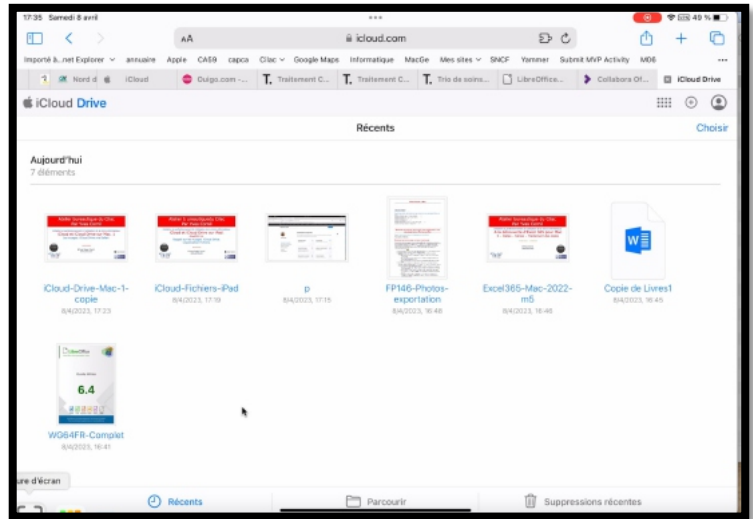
17:35 Samedi 8 avril

49 %

AA icloud.com

Importé à...net Explorer annuaire Apple CA59 capca Clic Google Maps Informatique MacGe Mes sites SNCF Yammer Submit MVP Activity M66

Nord d iCloud Ouigo.com -... Traitement C... Traitement C... Trio de soins... LibreOffice... Collabora Of... iCloud Drive

iCloud Drive

Récents

Choisir

Aujourd'hui
7 éléments

iCloud-Drive-Mac-1-copie
8/4/2023, 17:23

iCloud-Fichiers-iPad
8/4/2023, 17:19

p
8/4/2023, 17:15

FP146-Photos-exportation
8/4/2023, 16:48

Excel365-Mac-2022-m5
8/4/2023, 16:46

Copie de Livres1
8/4/2023, 16:45

6.4

WG64FR-Complet
8/4/2023, 16:41

ure d'écran

Récents

Parcourir

Suppressions récentes